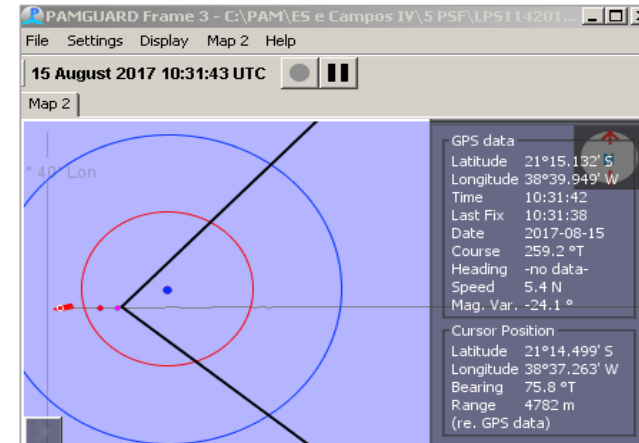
PAMGUARD Frame 3 - C:\PAM\ES e Campos IV\5 PSF\LPS114201...

File Settings Display Map 2 Help

15 August 2017 10:31:43 UTC

Map 2

° 40' Lon

GPS data

| | |
|---|---|
| Latitude | 21°15.132' S |
| Longitude | 38°39.949' W |
| Time | 10:31:42 |
| Last Fix | 10:31:38 |
| Date | 2017-08-15 |
| Course | 259.2 °T |
| Heading | -no data- |
| Speed | 5.4 N |
| Mag. Var. | -24.1 ° |

Cursor Position

| | |
|---|---|
| Latitude | 21°14.499' S |
| Longitude | 38°37.263' W |
| Bearing | 75.8 °T |
| Range | 4782 m |
| (re. GPS data) | |